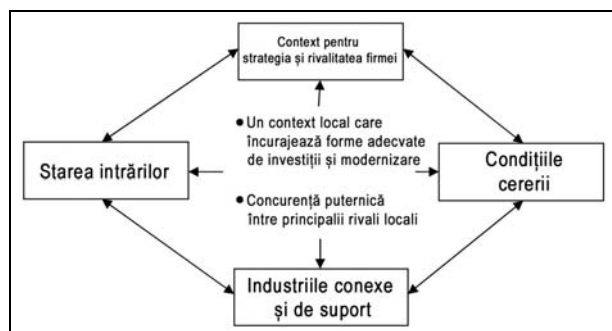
Context pentru strategia și rivalitatea firmei

Un context local care încurajează forme adecvate de investiții și modernizare

Concurență puternică între principalii rivali locali

Starea intrărilor

Condițiile cererii

Industriile conexe și de suport